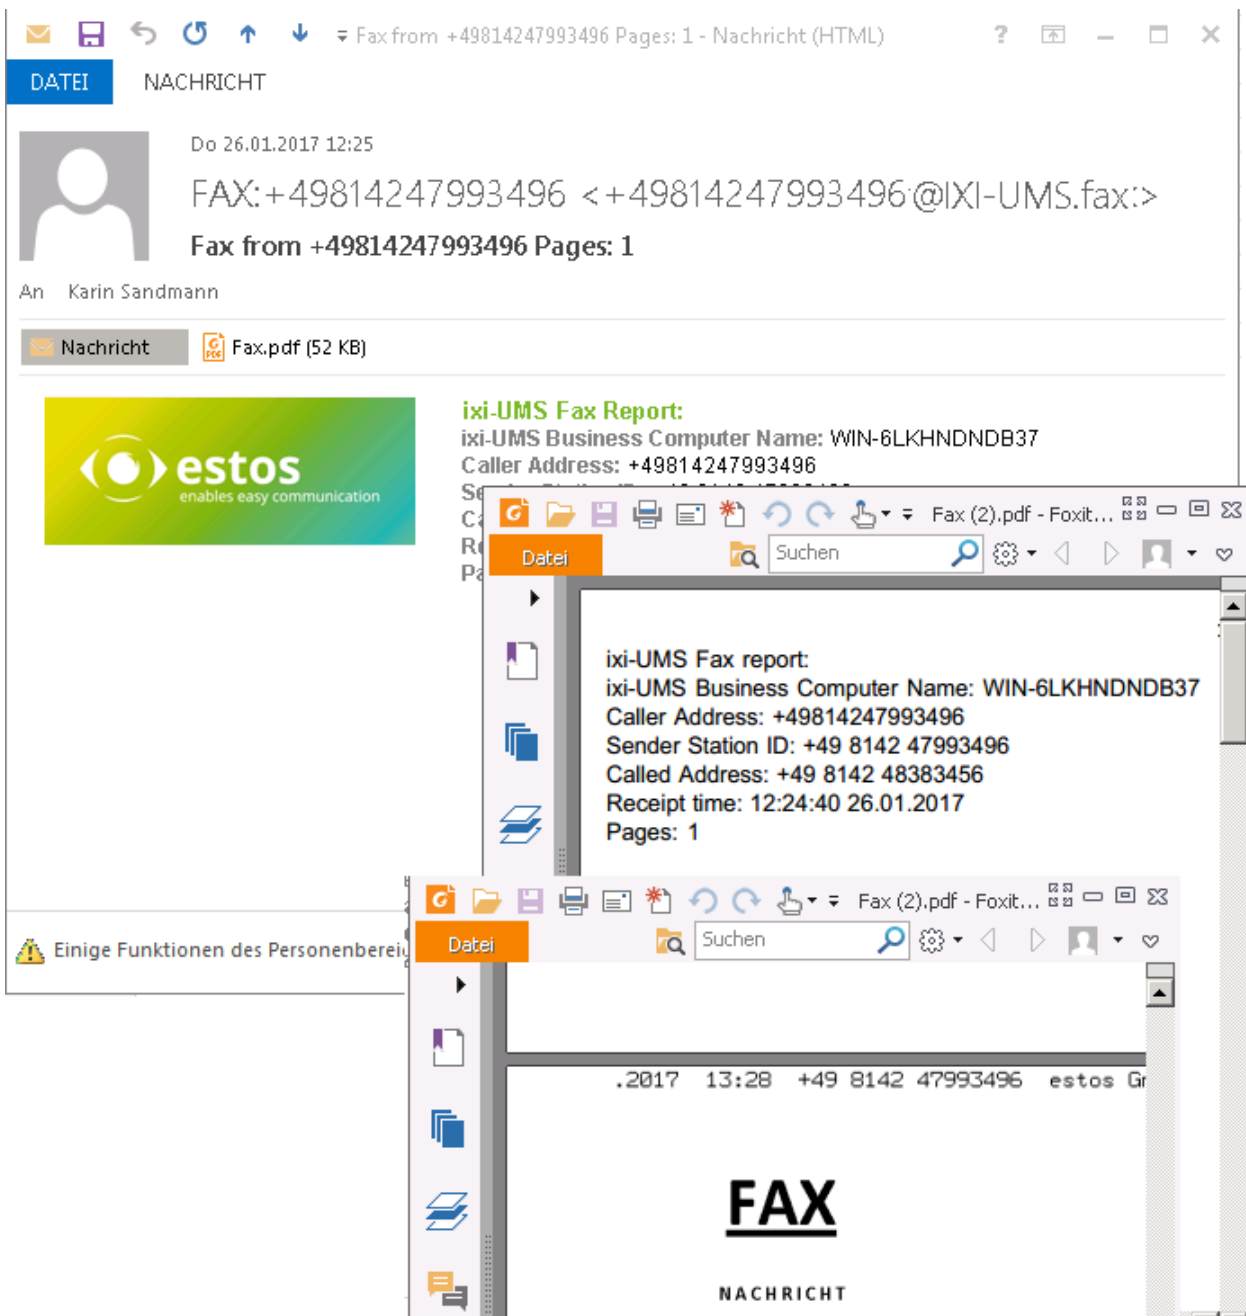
Fax from +49814247993496 Pages: 1 - Nachricht (HTML)

DATEI NACHRICHT

Do 26.01.2017 12:25

FAX:+49814247993496 <+49814247993496@IXI-UMS.fax:>

Fax from +49814247993496 Pages: 1

An Karin Sandmann

Nachricht Fax.pdf (52 KB)

estos enables easy communication

ixi-UMS Fax Report:
ixi-UMS Business Computer Name: WIN-6LKHNDNDB37
Caller Address: +49814247993496
Se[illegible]
Ca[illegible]
Re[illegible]
Pa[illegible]

Einige Funktionen des Personenberei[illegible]

Fax (2).pdf - Foxit...
Datei
Suchen

ixi-UMS Fax report:
ixi-UMS Business Computer Name: WIN-6LKHNDNDB37
Caller Address: +49814247993496
Sender Station ID: +49 8142 47993496
Called Address: +49 8142 48383456
Receipt time: 12:24:40 26.01.2017
Pages: 1

Fax (2).pdf - Foxit...
Datei
Suchen

.2017 13:28 +49 8142 47993496 estos Gr

FAX

NACHRICHT